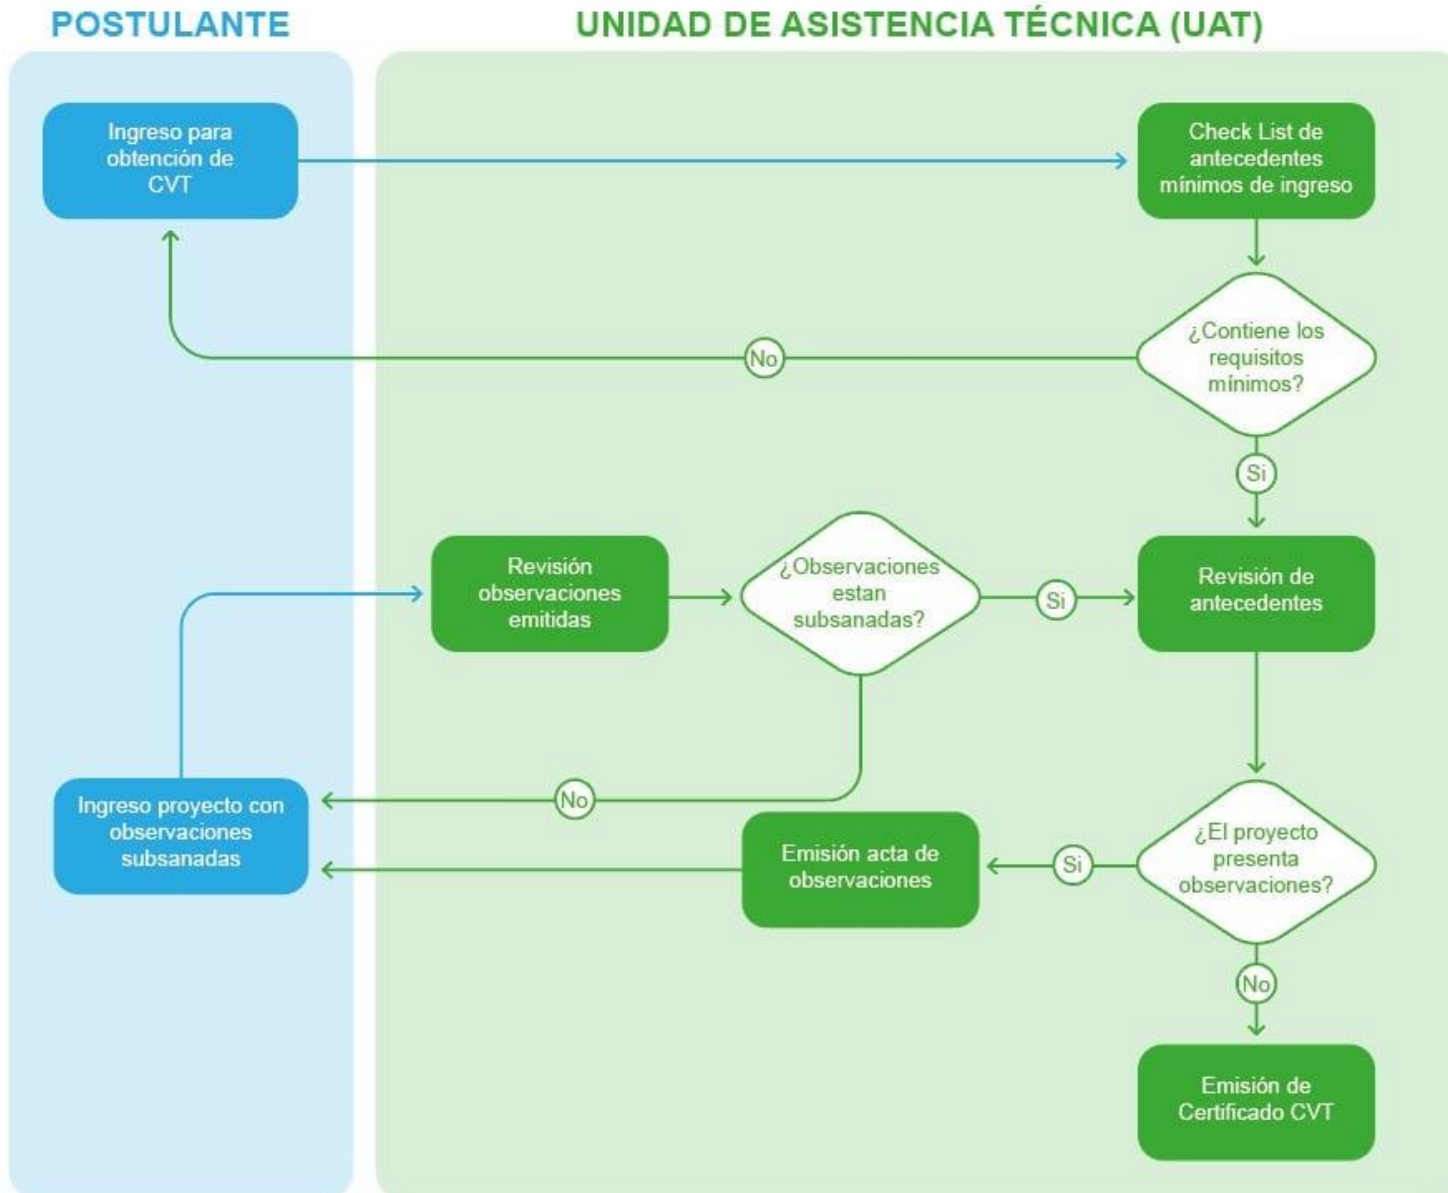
POSTULANTE

UNIDAD DE ASISTENCIA TÉCNICA (UAT)

Ingreso para obtención de CVT

Check List de antecedentes mínimos de ingreso

¿Contiene los requisitos mínimos?

No

Si

Revisión observaciones emitidas

¿Observaciones estan subsanadas?

Si

Revisión de antecedentes

No

Ingreso proyecto con observaciones subsanadas

Emisión acta de observaciones

Si

¿El proyecto presenta observaciones?

No

Emisión de Certificado CVT